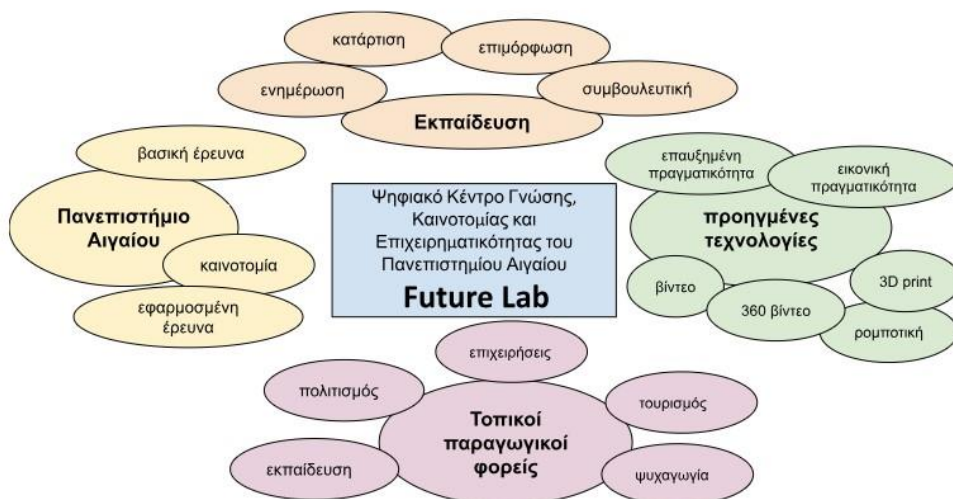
κατάρτιση

επιμόρφωση

ενημέρωση

συμβουλευτική

Εκπαίδευση

βασική έρευνα

Πανεπιστήμιο Αιγαίου

καινοτομία

εφαρμοσμένη έρευνα

Ψηφιακό Κέντρο Γνώσης, Καινοτομίας και Επιχειρηματικότητας του Πανεπιστημίου Αιγαίου

Future Lab

επαυξημένη πραγματικότητα

εικονική πραγματικότητα

προηγμένες τεχνολογίες

βίντεο

3D print

360 βίντεο

ρομποτική

επιχειρήσεις

πολιτισμός

τουρισμός

Τοπικοί παραγωγικοί φορείς

εκπαίδευση

ψυχαγωγία